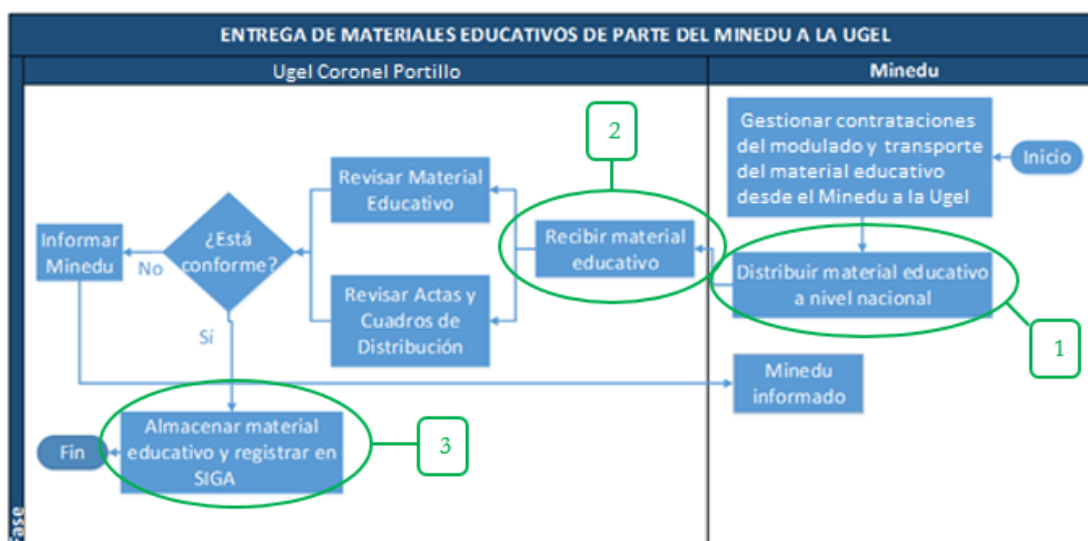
ENTREGA DE MATERIALES EDUCATIVOS DE PARTE DEL MINEDU A LA UGEL

Ugel Coronel Portillo

Minedu

Gestionar contrataciones del modulado y transporte del material educativo desde el Minedu a la Ugel

Inicio

Distribuir material educativo a nivel nacional

1

2

Recibir material educativo

Revisar Material Educativo

Revisar Actas y Cuadros de Distribución

¿Está conforme?

No

Informar Minedu

Sí

Minedu informado

Almacenar material educativo y registrar en SIGA

3

Fin

Fase